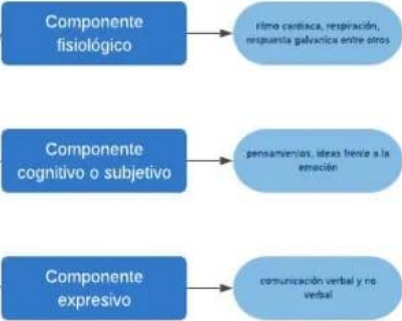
Componente fisiológico

ritmo cardiaco, respiración, respuesta galvanica entre otros

Componente cognitivo o subjetivo

pensamientos, ideas frente a la emoción

Componente expresivo

comunicación verbal y no verbal